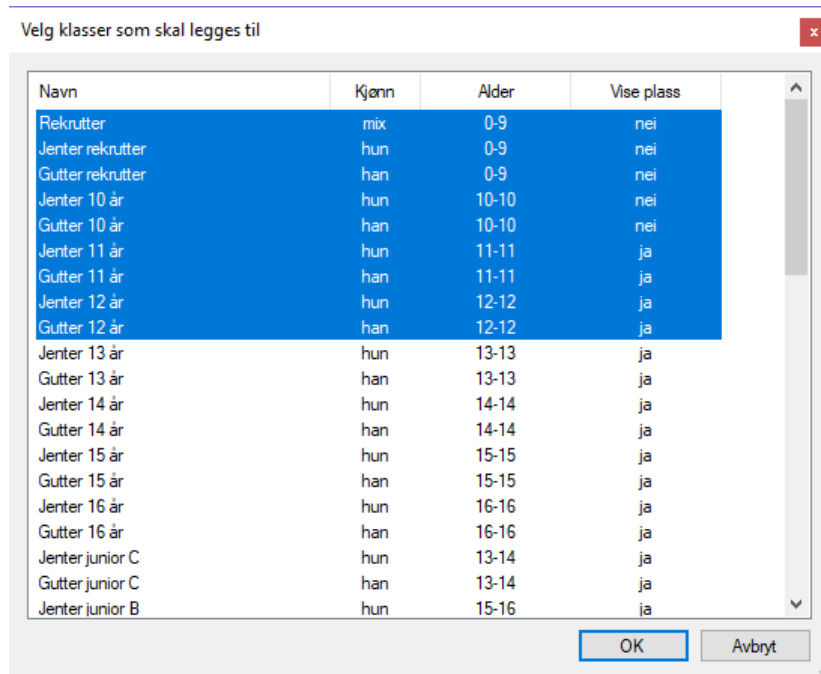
Velg klasser som skal legges til

x

| Navn | Kjønn | Alder | Vise plass |
|---|---|---|---|
| Rekrutter | mix | 0-9 | nei |
| Jenter rekrutter | hun | 0-9 | nei |
| Gutter rekrutter | han | 0-9 | nei |
| Jenter 10 år | hun | 10-10 | nei |
| Gutter 10 år | han | 10-10 | nei |
| Jenter 11 år | hun | 11-11 | ja |
| Gutter 11 år | han | 11-11 | ja |
| Jenter 12 år | hun | 12-12 | ja |
| Gutter 12 år | han | 12-12 | ja |
| Jenter 13 år | hun | 13-13 | ja |
| Gutter 13 år | han | 13-13 | ja |
| Jenter 14 år | hun | 14-14 | ja |
| Gutter 14 år | han | 14-14 | ja |
| Jenter 15 år | hun | 15-15 | ja |
| Gutter 15 år | han | 15-15 | ja |
| Jenter 16 år | hun | 16-16 | ja |
| Gutter 16 år | han | 16-16 | ja |
| Jenter junior C | hun | 13-14 | ja |
| Gutter junior C | han | 13-14 | ja |
| Jenter junior B | hun | 15-16 | ja |

OK

Avbryt